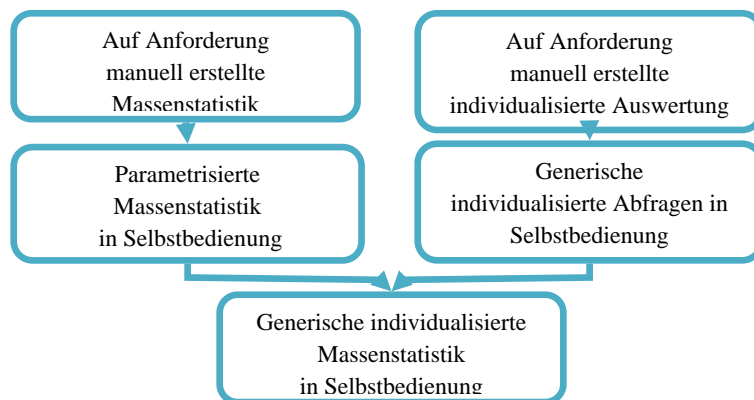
Auf Anforderung manuell erstellte Massenstatistik

Auf Anforderung manuell erstellte individualisierte Auswertung

Parametrisierte Massenstatistik in Selbstbedienung

Generische individualisierte Abfragen in Selbstbedienung

Generische individualisierte Massenstatistik in Selbstbedienung